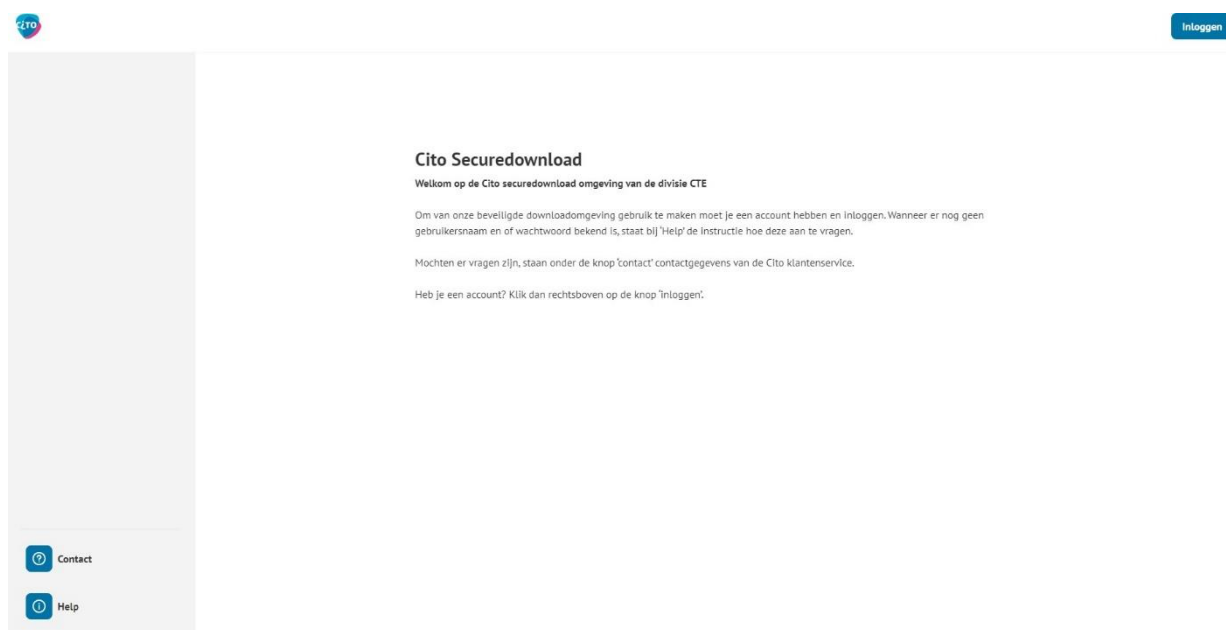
CITO

Inloggen

Cito Securedownload

Welkom op de Cito securedownload omgeving van de divisie CTE

Om van onze beveiligde downloadomgeving gebruik te maken moet je een account hebben en inloggen. Wanneer er nog geen gebruikersnaam en of wachtwoord bekend is, staat bij 'Help' de instructie hoe deze aan te vragen.

Mochten er vragen zijn, staan onder de knop 'contact' contactgegevens van de Cito klantenservice.

Heb je een account? Klik dan rechtsboven op de knop 'inloggen'.

Contact

Help